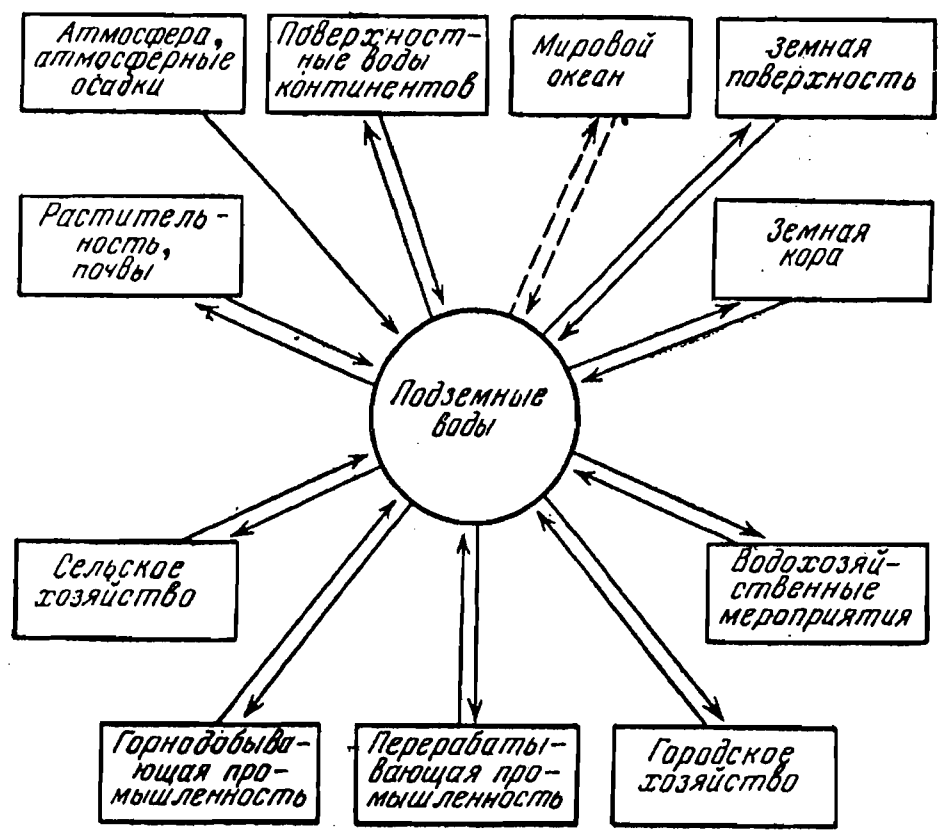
Атмосфера, атмосферные осадки

Поверхностные воды континентов

Мировой океан

Земная поверхность

Растительность, почвы

Земная кора

Подземные воды

Сельское хозяйство

Водохозяйственные мероприятия

Горнодобывающая промышленность

Перерабатывающая промышленность

Городское хозяйство